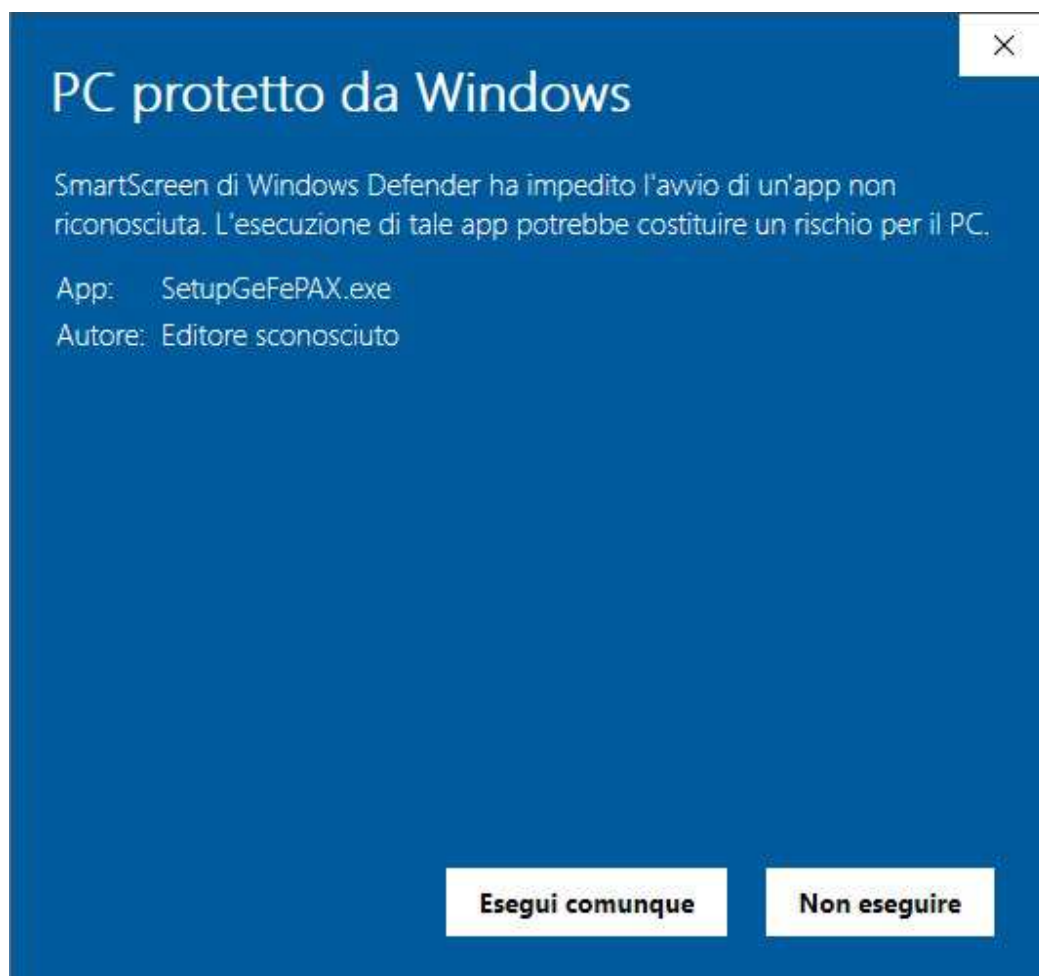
×

PC protetto da Windows

SmartScreen di Windows Defender ha impedito l'avvio di un'app non riconosciuta. L'esecuzione di tale app potrebbe costituire un rischio per il PC.

App: SetupGeFePAX.exe
Autore: Editore sconosciuto

Esegui comunque

Non eseguire